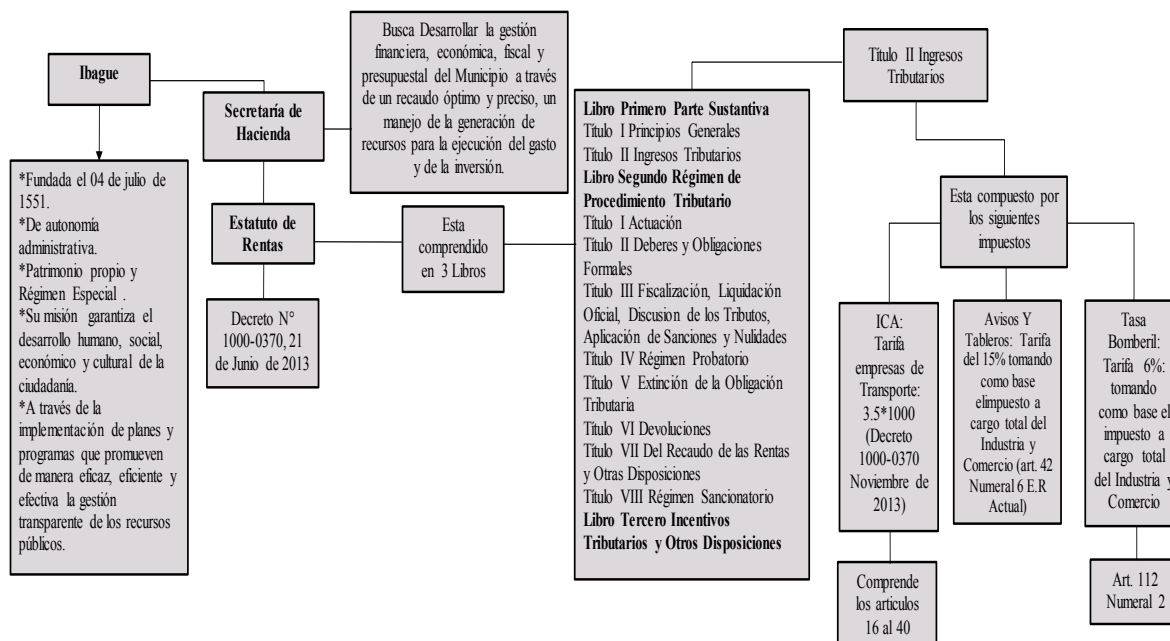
Ibague

*Fundada el 04 de julio de 1551.
*De autonomía administrativa.
*Patrimonio propio y Régimen Especial .
*Su misión garantiza el desarrollo humano, social, económico y cultural de la ciudadanía.
*A través de la implementación de planes y programas que promueven de manera eficaz, eficiente y efectiva la gestión transparente de los recursos públicos.

Secretaría de Hacienda

Busca Desarrollar la gestión financiera, económica, fiscal y presupuestal del Municipio a través de un recaudo óptimo y preciso, un manejo de la generación de recursos para la ejecución del gasto y de la inversión.

Estatuto de Rentas

Decreto N° 1000-0370, 21 de Junio de 2013

Esta comprendido en 3 Libros

Libro Primero Parte Sustantiva
Título I Principios Generales
Título II Ingresos Tributarios
Libro Segundo Régimen de Procedimiento Tributario
Título I Actuación
Título II Deberes y Obligaciones Formales
Título III Fiscalización, Liquidación Oficial, Discusion de los Tributos, Aplicación de Sanciones y Nulidades
Título IV Régimen Probatorio
Título V Extinción de la Obligación Tributaria
Título VI Devoluciones
Título VII Del Recaudo de las Rentas y Otras Disposiciones
Título VIII Régimen Sancionatorio
Libro Tercero Incentivos Tributarios y Otros Disposiciones

Título II Ingresos Tributarios

Esta compuesto por los siguientes impuestos

ICA: Tarifa empresas de Transporte: 3.5*1000 (Decreto 1000-0370 Noviembre de 2013)

Comprende los articulos 16 al 40

Avisos Y Tableros: Tarifa del 15% tomando como base elimpuesto a cargo total del Industria y Comercio (art. 42 Numeral 6 E.R Actual)

Tasa Bomberil: Tarifa 6%: tomando como base el impuesto a cargo total del Industria y Comercio

Art. 112 Numeral 2